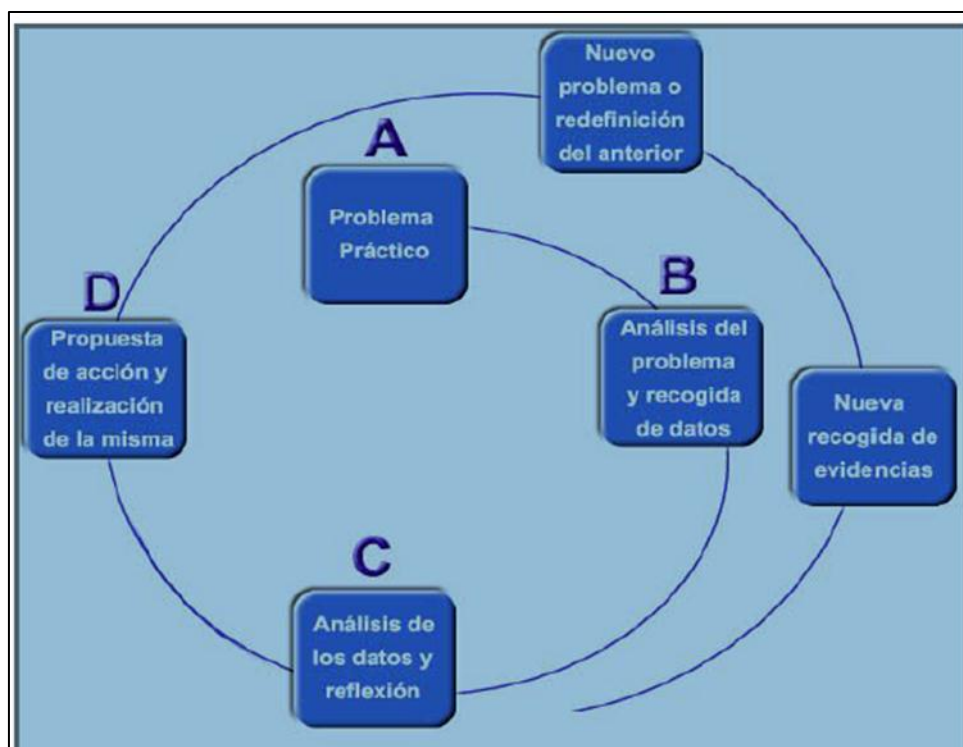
Nuevo problema o redefinición del anterior

A

Problema Práctico

B

Análisis del problema y recogida de datos

Nueva recogida de evidencias

C

Análisis de los datos y reflexión

D

Propuesta de acción y realización de la misma